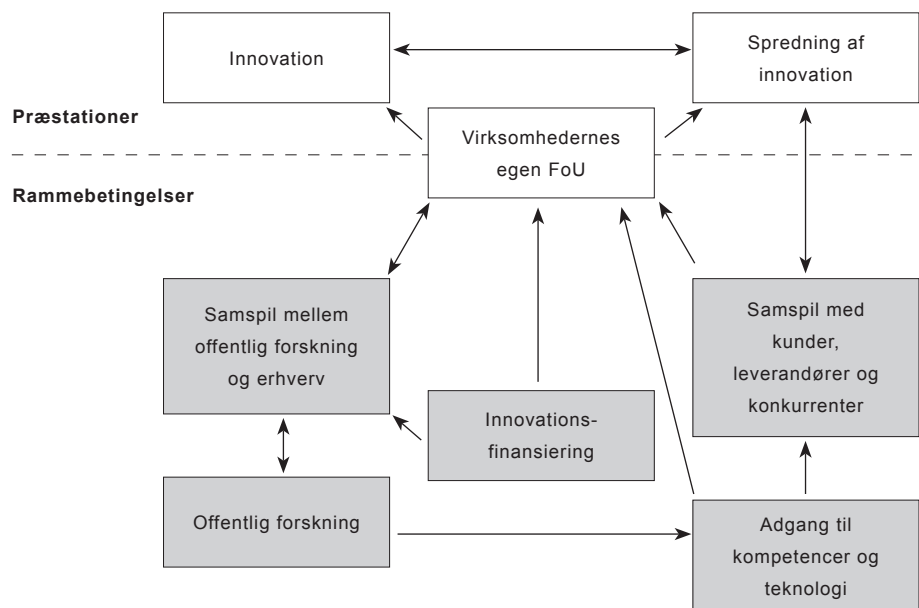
Innovation

Spredning af innovation

Præstationer

Virksomhedernes egen FoU

Rammebetingelser

Samspil mellem offentlig forskning og erhverv

Samspil med kunder, leverandører og konkurrenter

Innovationsfinansiering

Offentlig forskning

Adgang til kompetencer og teknologi